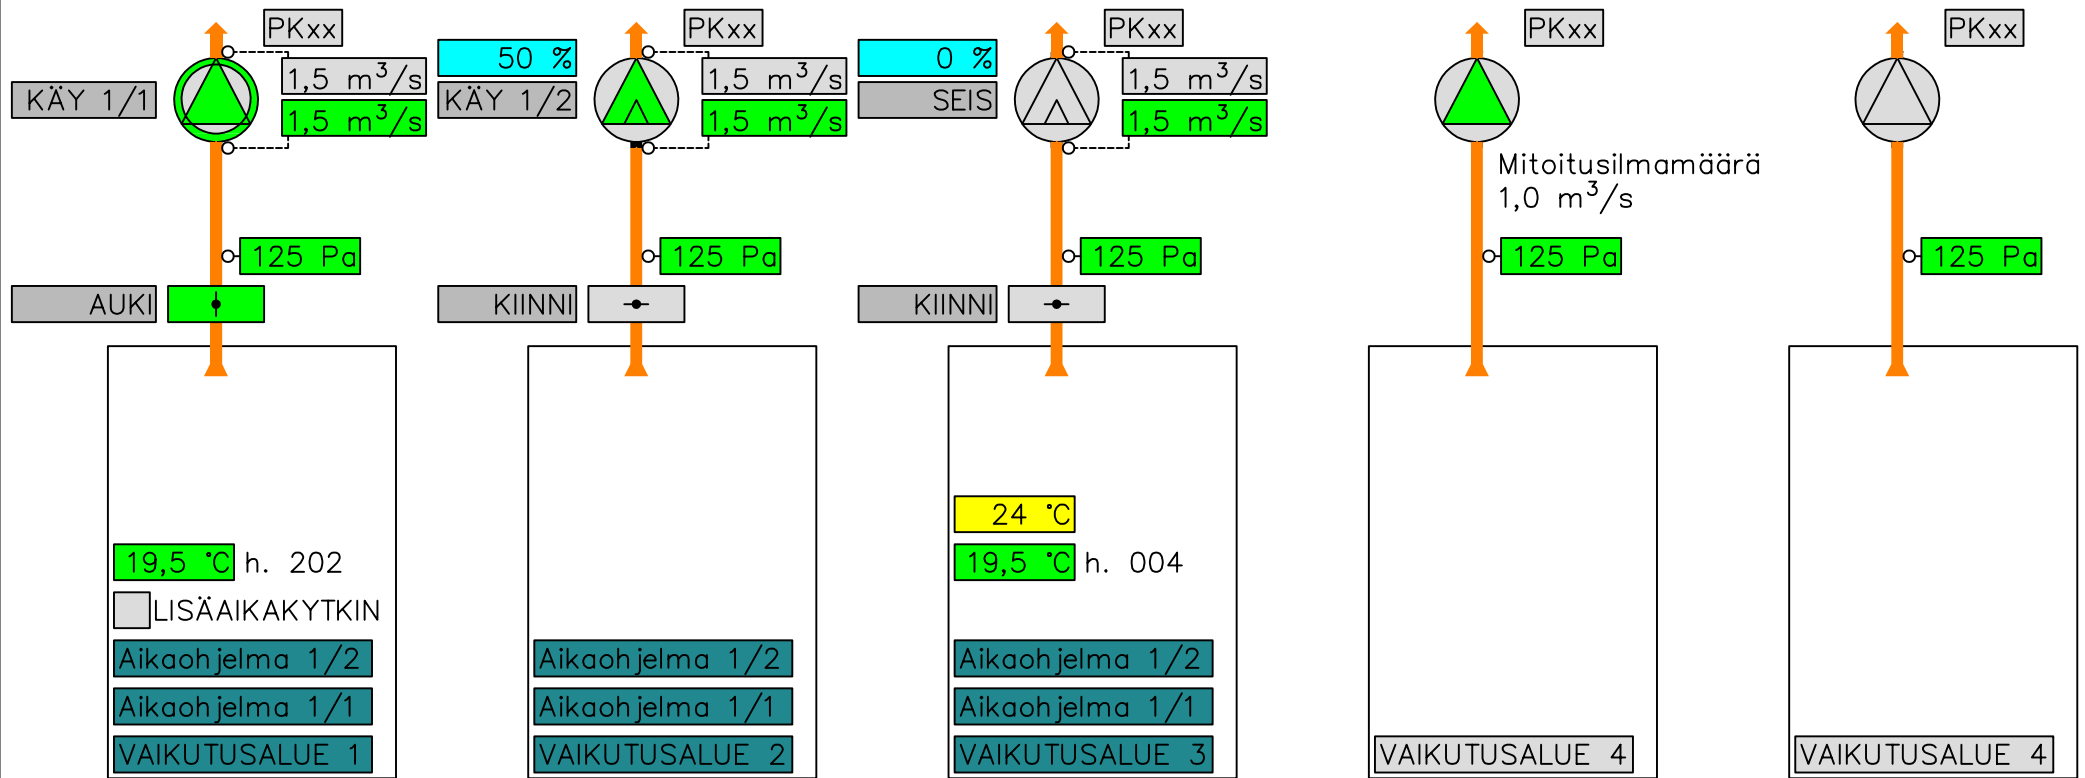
PKxx

KÄY 1/1

$1,5\ m^3/s$

$1,5\ m^3/s$

125 Pa

AUKI

19,5 °C h. 202

LISÄAIKAKYTKIN

Aikaohjelma 1/2

Aikaohjelma 1/1

VAIKUTUSALUE 1

50 %

PKxx

KÄY 1/2

$1,5\ m^3/s$

$1,5\ m^3/s$

125 Pa

KIINNI

Aikaohjelma 1/2

Aikaohjelma 1/1

VAIKUTUSALUE 2

0 %

PKxx

SEIS

$1,5\ m^3/s$

$1,5\ m^3/s$

125 Pa

KIINNI

24 °C

19,5 °C h. 004

Aikaohjelma 1/2

Aikaohjelma 1/1

VAIKUTUSALUE 3

PKxx

Mitoitusilmamäärä $1,0\ m^3/s$

125 Pa

VAIKUTUSALUE 4

PKxx

125 Pa

VAIKUTUSALUE 4